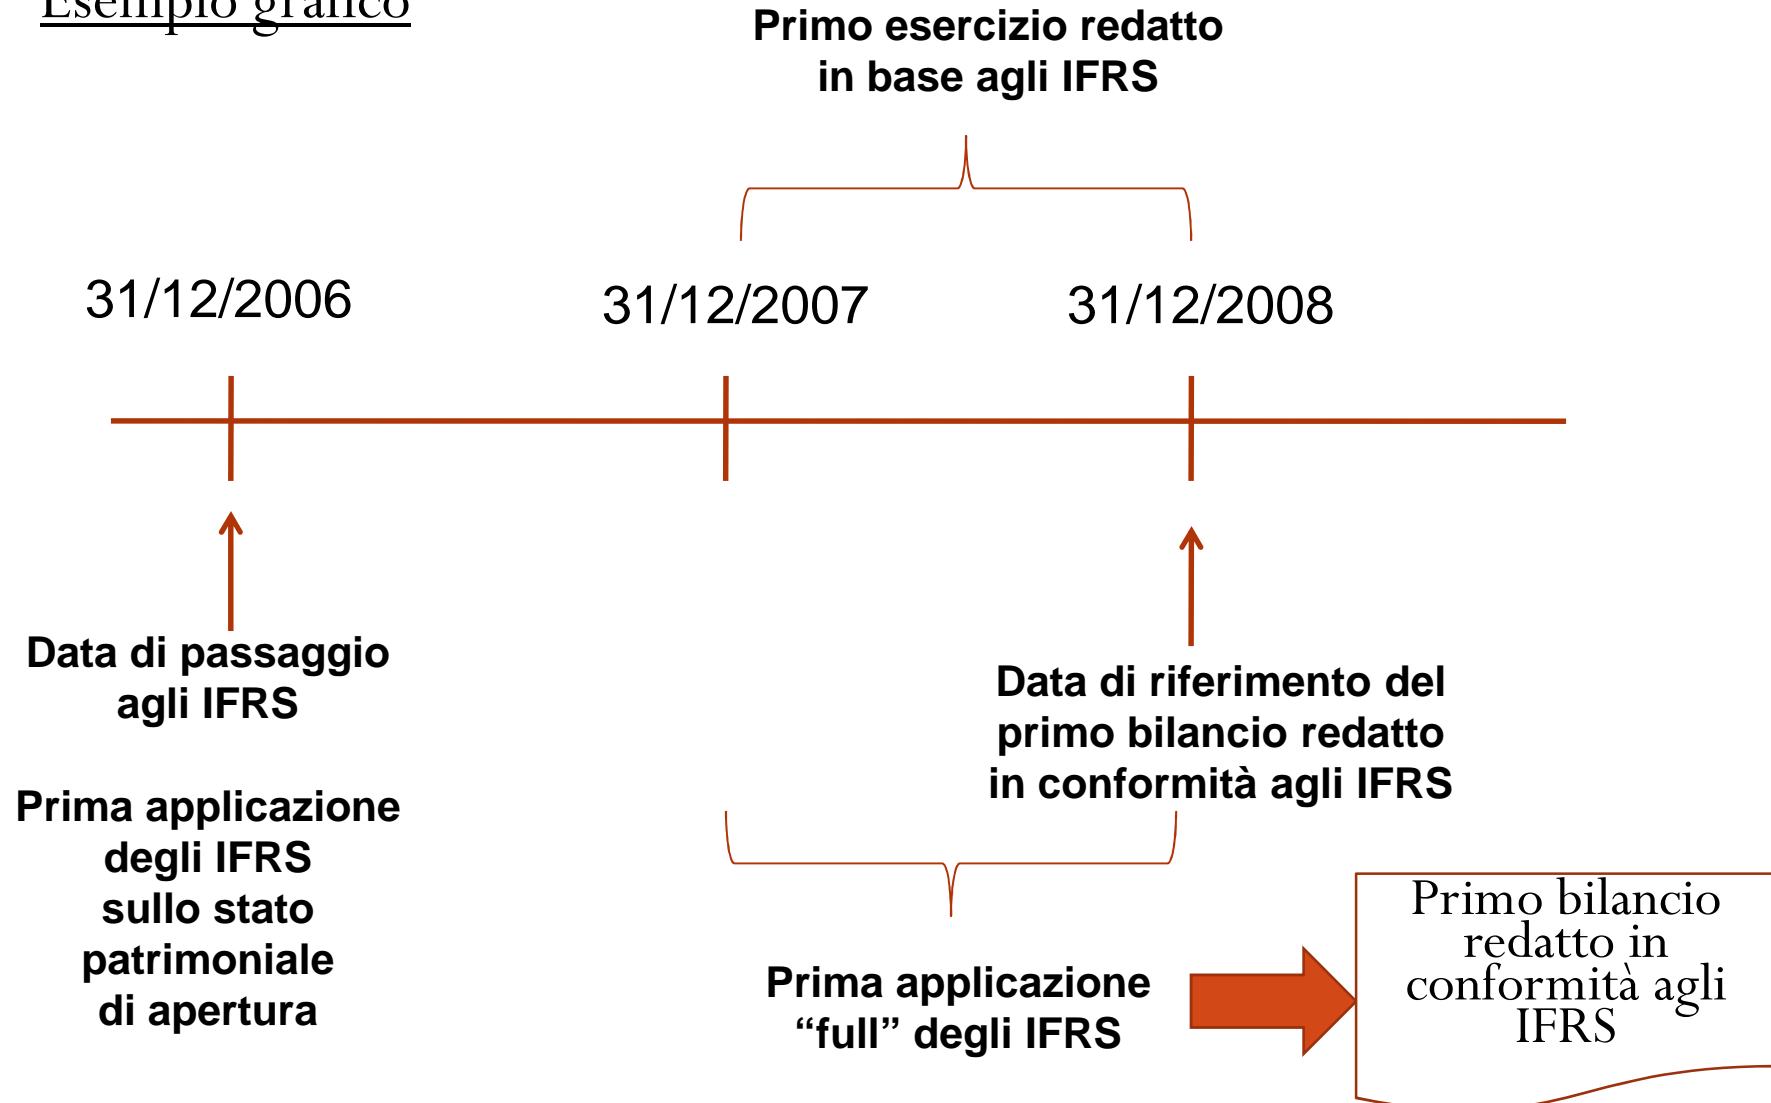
Esempio grafico

Primo esercizio redatto in base agli IFRS

31/12/2006

31/12/2007

31/12/2008

Data di passaggio agli IFRS

Prima applicazione degli IFRS sullo stato patrimoniale di apertura

Data di riferimento del primo bilancio redatto in conformità agli IFRS

Prima applicazione “full” degli IFRS

Primo bilancio redatto in conformità agli IFRS